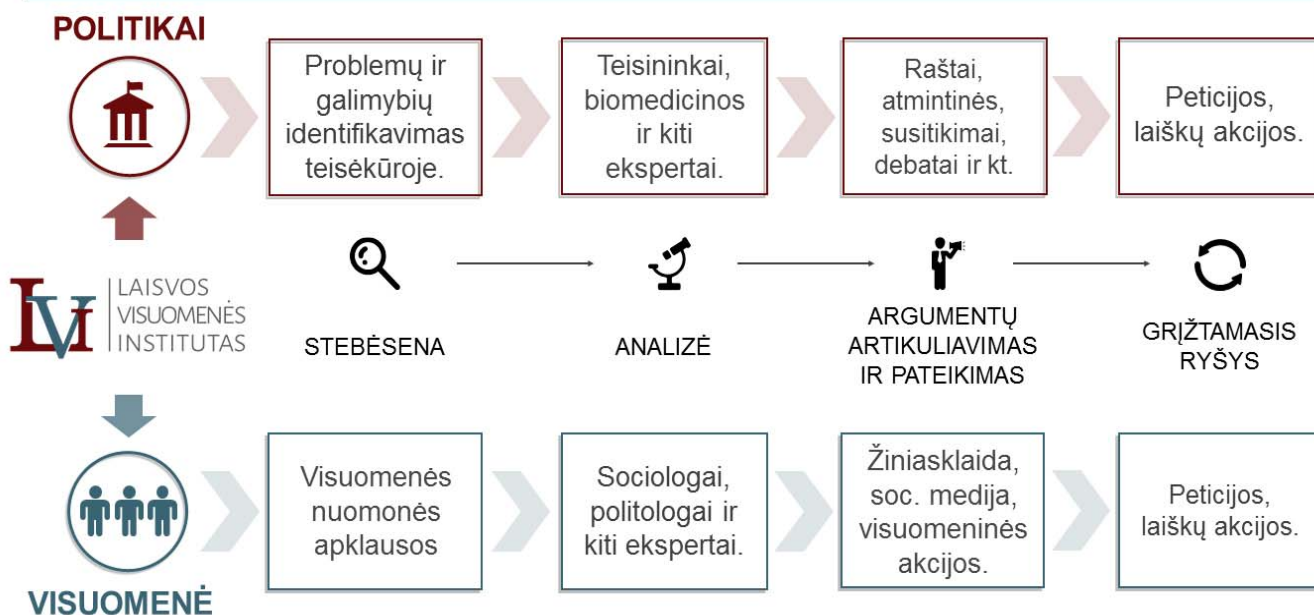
POLITIKAI

Problemų ir galimybių identifikavimas teisėkūroje.

Teisininkai, biomedicinos ir kiti ekspertai.

Raštai, atmintinės, susitikimai, debatai ir kt.

Peticijos, laiškų akcijos.

LV LAISVOS VISUOMENĖS INSTITUTAS

STEBĖSENA

ANALIZĖ

ARGUMENTŲ ARTIKULIAVIMAS IR PATEIKIMAS

GRĮŽTAMASIS RYŠYS

Visuomenės nuomonės apklausos

Sociologai, politologai ir kiti ekspertai.

Žiniasklaida, soc. medija, visuomeninės akcijos.

Peticijos, laiškų akcijos.

VISUOMENĖ